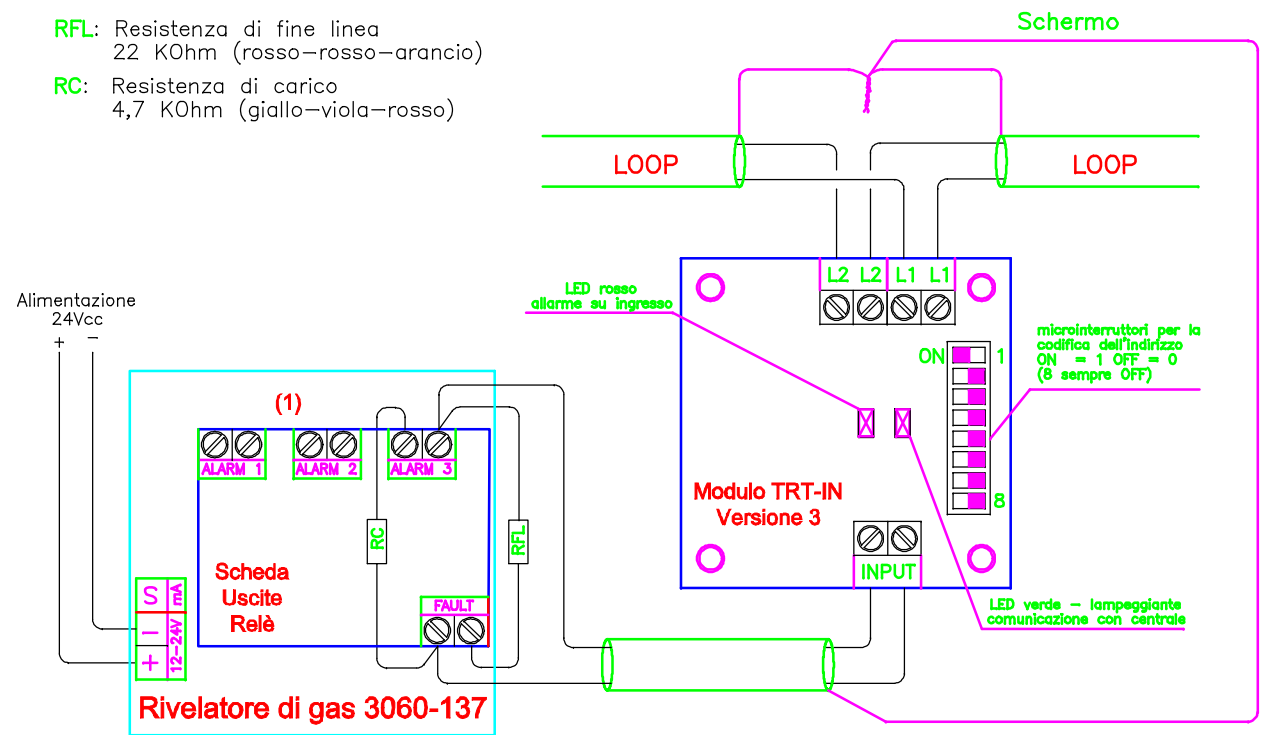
RFL: Resistenza di fine linea
22 KOhm (rosso–rosso–arancio)

RC: Resistenza di carico
4,7 KOhm (giallo–viola–rosso)

Schermo

LOOP

LOOP

L2 L2 L1 L1

LED rosso
allarme su ingresso

microinterruttori per la codifica dell'indirizzo
ON = 1 OFF = 0
(8 sempre OFF)

ON 1

8

Alimentazione
24Vcc
+ −

(1)

ALARM 1 ALARM 2 ALARM 3

RC

RFL

Modulo TRT-IN
Versione 3

INPUT

S mA
−
+ 12–24V

Scheda
Uscite
Relè

FAULT

LED verde – lampeggiante
comunicazione con centrale

Rivelatore di gas 3060-137